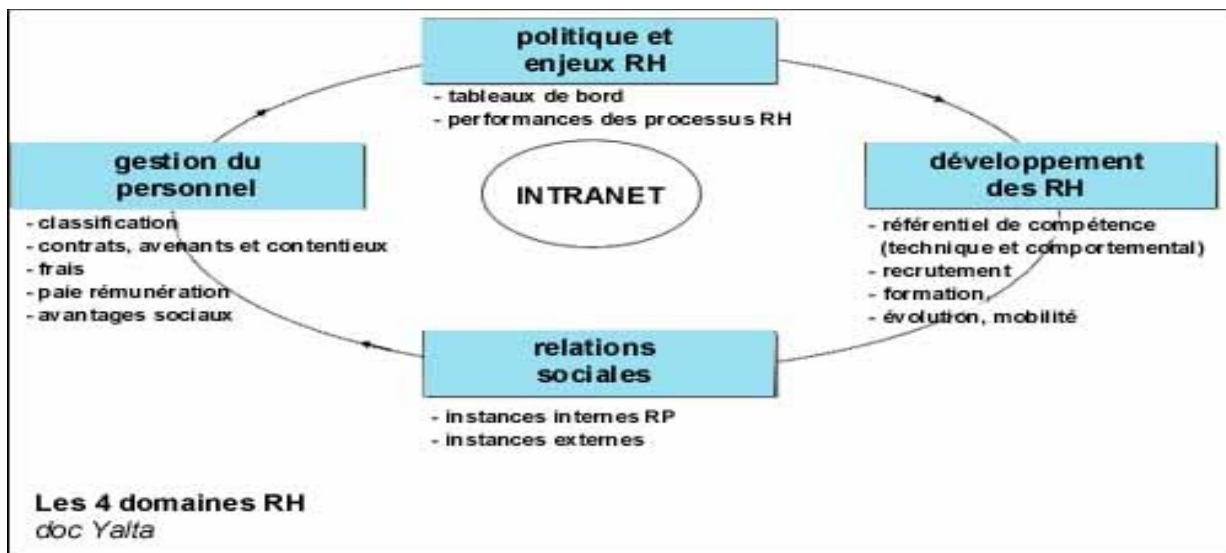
politique et enjeux RH

- tableaux de bord
- performances des processus RH

gestion du personnel

- classification
- contrats, avenants et contentieux
- frais
- paie rémunération
- avantages sociaux

INTRANET

développement des RH

- référentiel de compétence (technique et comportemental)
- recrutement
- formation,
- évolution, mobilité

relations sociales

- instances internes RP
- instances externes

Les 4 domaines RH
doc Yalta